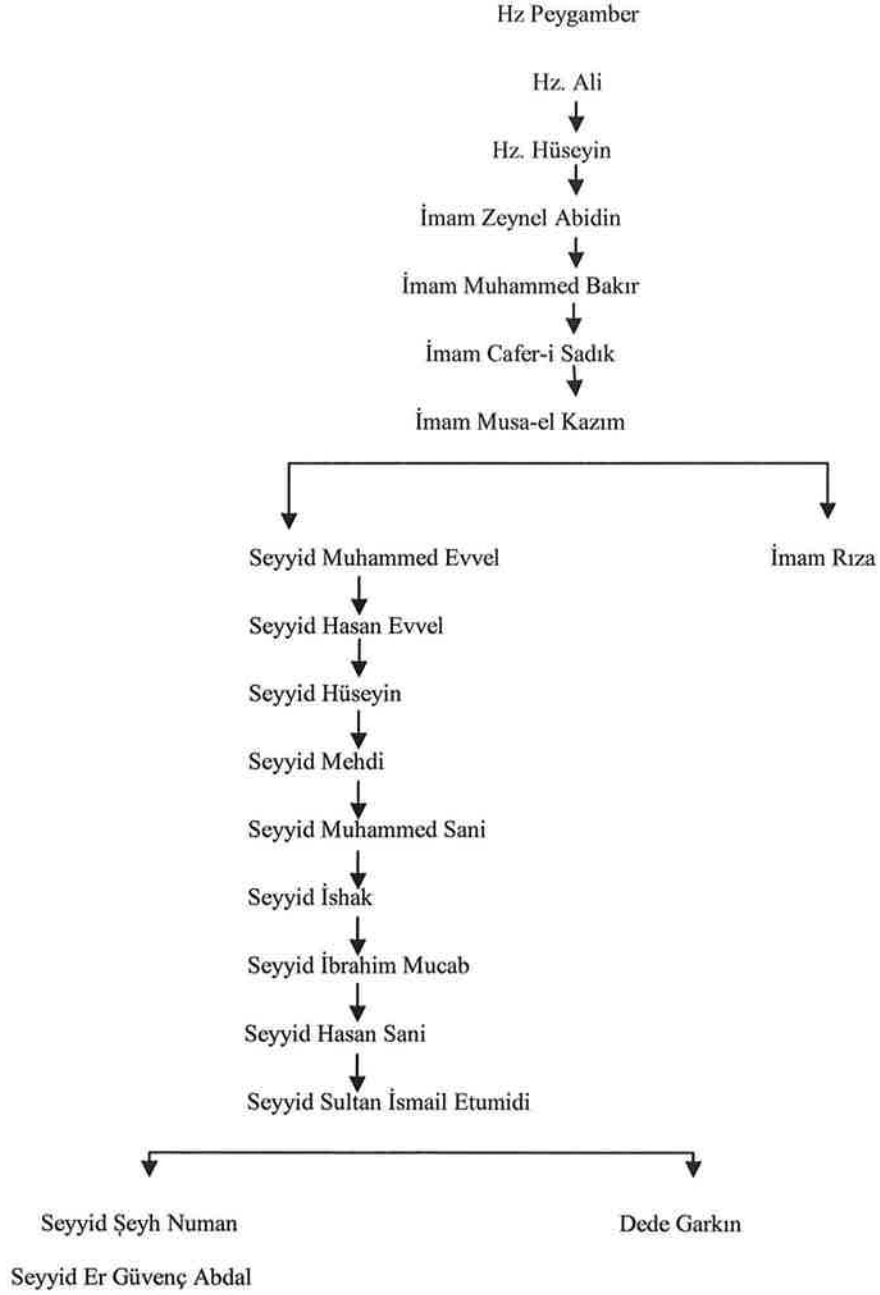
Hz Peygamber

Hz. Ali

Hz. Hüseyin

İmam Zeynel Abidin

İmam Muhammed Bakır

İmam Cafer-i Sadık

İmam Musa-el Kazım

Seyyid Muhammed Evvel

İmam Rıza

Seyyid Hasan Evvel

Seyyid Hüseyin

Seyyid Mehdi

Seyyid Muhammed Sani

Seyyid İshak

Seyyid İbrahim Mucab

Seyyid Hasan Sani

Seyyid Sultan İsmail Etumidi

Seyyid Şeyh Numan

Dede Garkın

Seyyid Er Güvenç Abdal